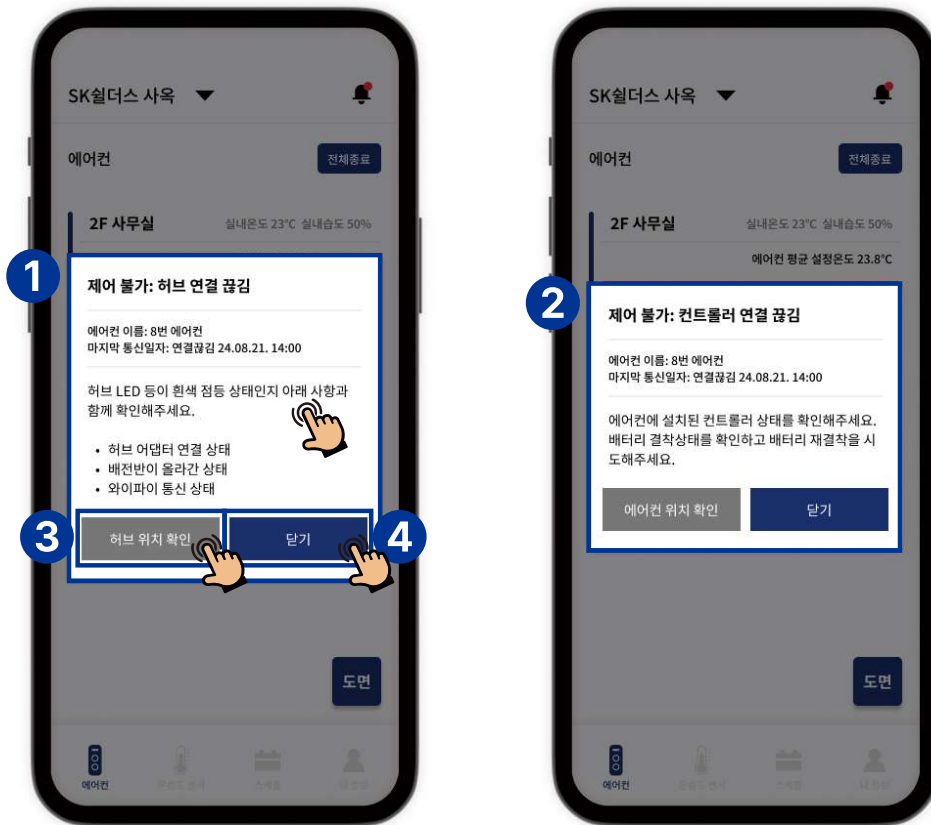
SK쉴더스 사옥

에어컨

전체종료

2F 사무실

실내온도 23°C 실내습도 50%

1

제어 불가: 허브 연결 끊김

에어컨 이름: 8번 에어컨
마지막 통신일자: 연결끊김 24.08.21. 14:00

허브 LED 등이 흰색 점등 상태인지 아래 사항과 함께 확인해주세요.

• 허브 어댑터 연결 상태
• 배전반이 올라간 상태
• 와이파이 통신 상태

3

허브 위치 확인

닫기

4

도면

에어컨

SK쉴더스 사옥

에어컨

전체종료

2F 사무실

실내온도 23°C 실내습도 50%

에어컨 평균 설정온도 23.8°C

2

제어 불가: 컨트롤러 연결 끊김

에어컨 이름: 8번 에어컨
마지막 통신일자: 연결끊김 24.08.21. 14:00

에어컨에 설치된 컨트롤러 상태를 확인해주세요. 배터리 결착상태를 확인하고 배터리 재결착을 시도해주세요.

에어컨 위치 확인

닫기

도면

에어컨